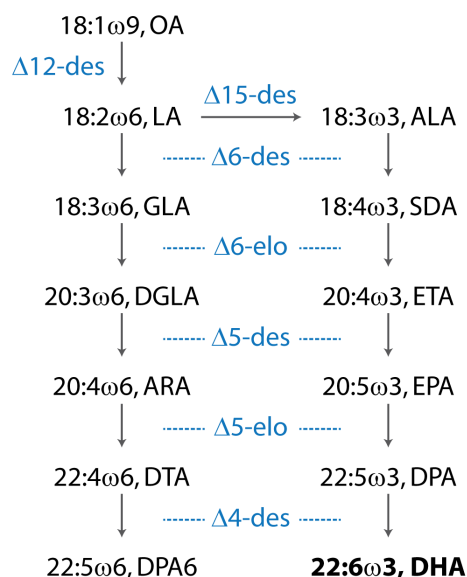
18:1ω9, OA

Δ12-des

18:2ω6, LA

Δ15-des

18:3ω3, ALA

Δ6-des

18:3ω6, GLA

18:4ω3, SDA

Δ6-elo

20:3ω6, DGLA

20:4ω3, ETA

Δ5-des

20:4ω6, ARA

20:5ω3, EPA

Δ5-elo

22:4ω6, DTA

22:5ω3, DPA

Δ4-des

22:5ω6, DPA6

**22:6ω3, DHA**